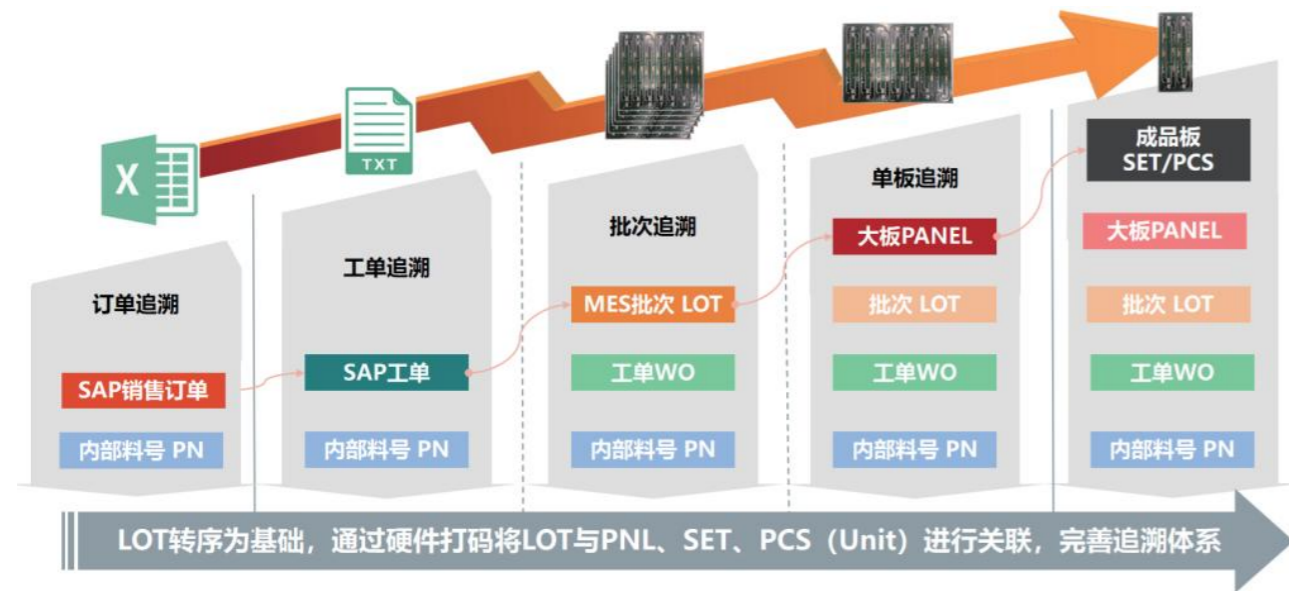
X

TXT

订单追溯

SAP销售订单

内部料号 PN

工单追溯

SAP工单

内部料号 PN

批次追溯

MES批次 LOT

工单WO

内部料号 PN

单板追溯

大板PANEL

批次 LOT

工单WO

内部料号 PN

成品板 SET/PCS

大板PANEL

批次 LOT

工单WO

内部料号 PN

LOT转序为基础，通过硬件打码将LOT与PNL、SET、PCS（Unit）进行关联，完善追溯体系